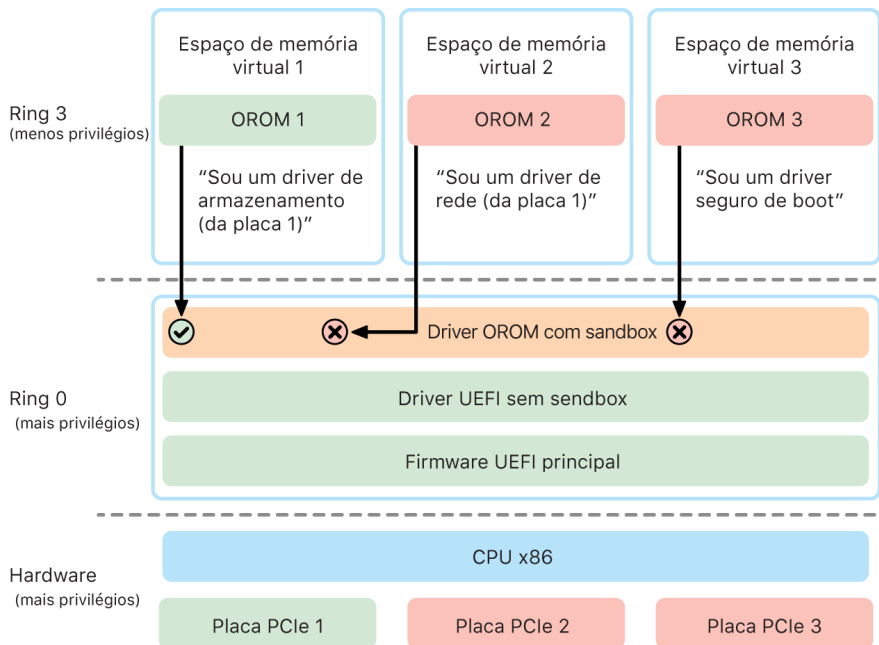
Ring 3
(menos privilégios)

Espaço de memória virtual 1

OROM 1

“Sou um driver de armazenamento (da placa 1)”

Espaço de memória virtual 2

OROM 2

“Sou um driver de rede (da placa 1)”

Espaço de memória virtual 3

OROM 3

“Sou um driver seguro de boot”

Ring 0
(mais privilégios)

Driver OROM com sandbox

Driver UEFI sem sendbox

Firmware UEFI principal

Hardware
(mais privilégios)

CPU x86

Placa PCIe 1

Placa PCIe 2

Placa PCIe 3